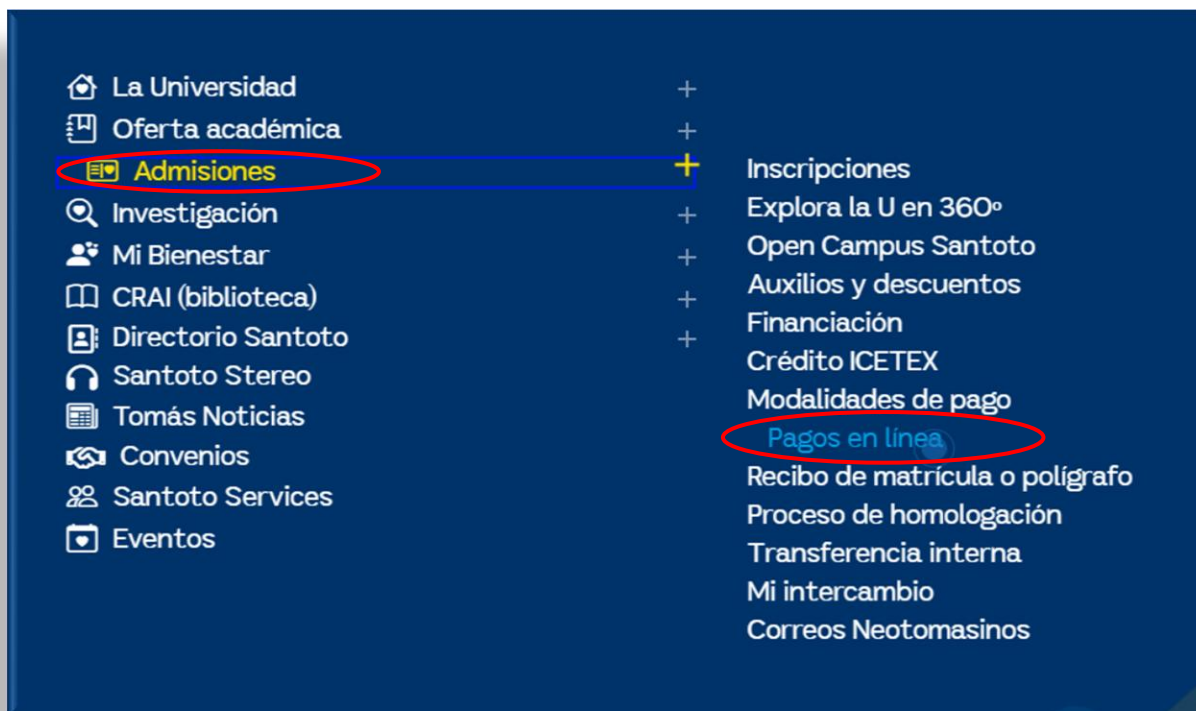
La Universidad +
Oferta académica +
Admisiones +
Investigación +
Mi Bienestar +
CRAI (biblioteca) +
Directorio Santoto +
Santoto Stereo
Tomás Noticias
Convenios
Santoto Services
Eventos

Inscripciones
Explora la U en 360º
Open Campus Santoto
Auxilios y descuentos
Financiación
Crédito ICETEX
Modalidades de pago
Pagos en línea
Recibo de matrícula o polígrafo
Proceso de homologación
Transferencia interna
Mi intercambio
Correos Neotomasinos